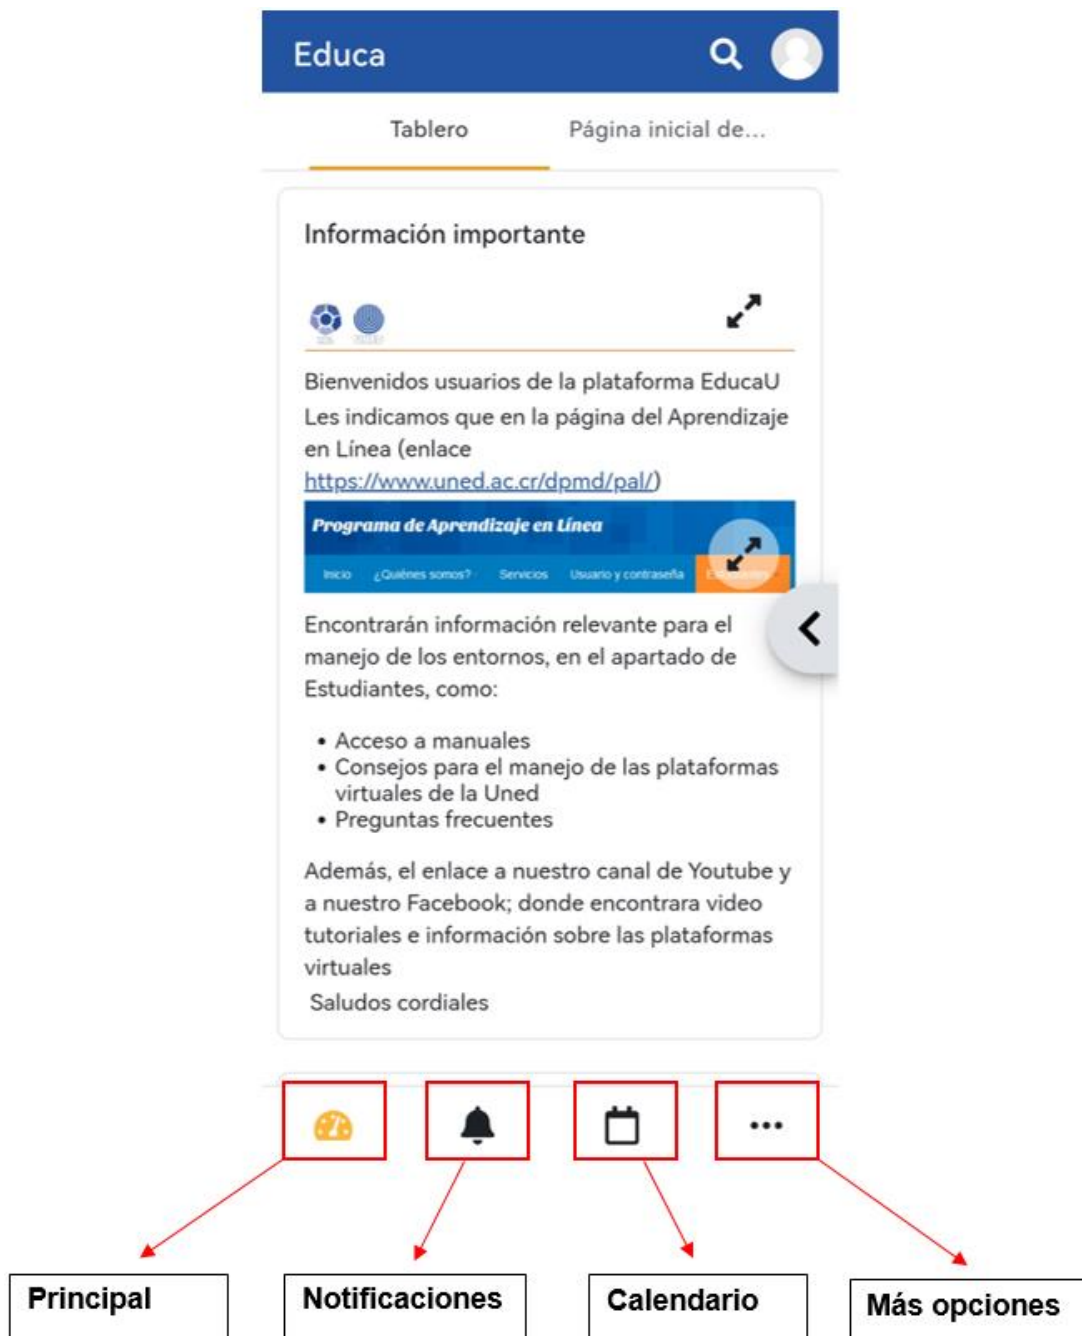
Educa

Tablero

Página inicial de...

Información importante

Bienvenidos usuarios de la plataforma EducaU

Les indicamos que en la página del Aprendizaje en Línea (enlace https://www.uned.ac.cr/dpmd/pal/)

Programa de Aprendizaje en Línea

Inicio ¿Quiénes somos? Servicios Usuario y contraseña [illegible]

Encontrarán información relevante para el manejo de los entornos, en el apartado de Estudiantes, como:

• Acceso a manuales
• Consejos para el manejo de las plataformas virtuales de la Uned
• Preguntas frecuentes

Además, el enlace a nuestro canal de Youtube y a nuestro Facebook; donde encontrara video tutoriales e información sobre las plataformas virtuales

Saludos cordiales

•••

Principal

Notificaciones

Calendario

Más opciones